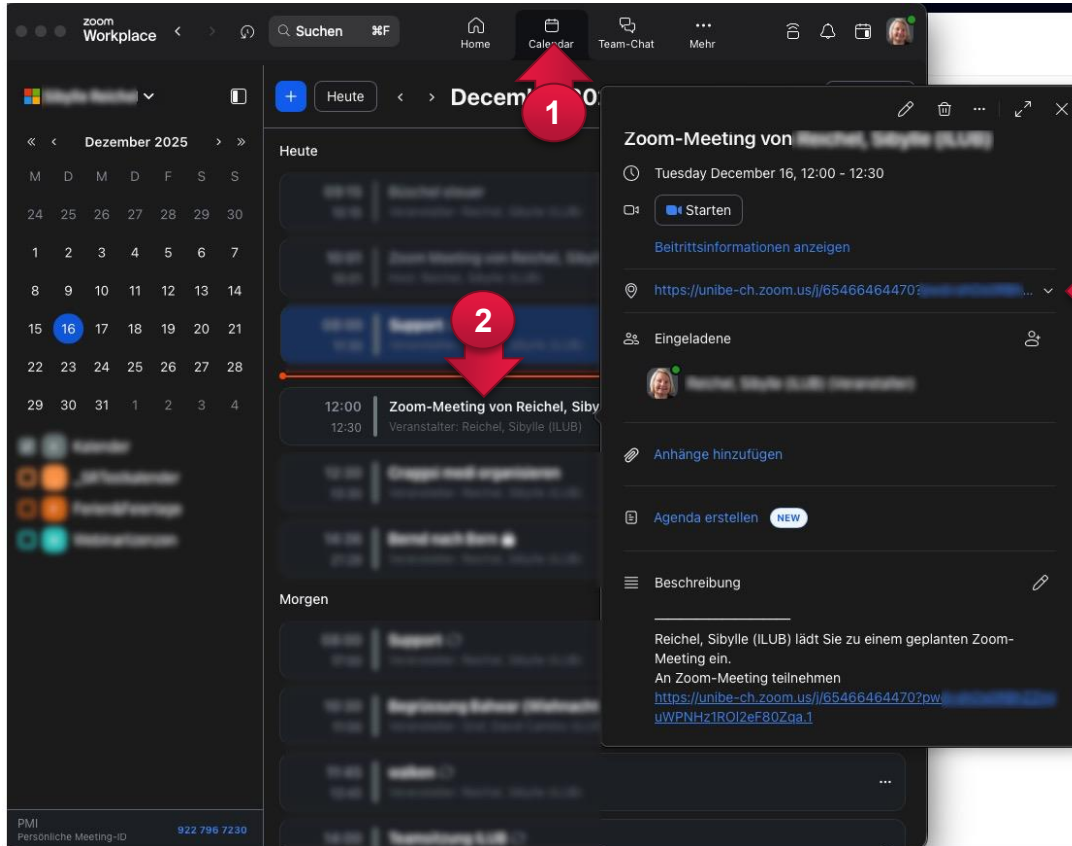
zoom Workplace

Suchen ⌘F

Home

Calendar

Team-Chat

Mehr

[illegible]

+ Heute < > Decemb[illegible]

Heute

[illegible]

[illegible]

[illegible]

12:00 12:30 Zoom-Meeting von Reichel, Siby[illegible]
Veranstalter: Reichel, Sibylle (ILUB)

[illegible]

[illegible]

Morgen

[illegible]

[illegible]

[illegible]

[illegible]

1

2

« ‹ Dezember 2025 › »

| M | D | M | D | F | S | S |
|---|---|---|---|---|---|---|
| 24 | 25 | 26 | 27 | 28 | 29 | 30 |
| 1 | 2 | 3 | 4 | 5 | 6 | 7 |
| 8 | 9 | 10 | 11 | 12 | 13 | 14 |
| 15 | 16 | 17 | 18 | 19 | 20 | 21 |
| 22 | 23 | 24 | 25 | 26 | 27 | 28 |
| 29 | 30 | 31 | 1 | 2 | 3 | 4 |

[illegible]

PMI
Persönliche Meeting-ID 922 796 7230

Zoom-Meeting von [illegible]

Tuesday December 16, 12:00 - 12:30

Starten

Beitrittsinformationen anzeigen

https://unibe-ch.zoom.us/j/65466464470?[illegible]...

Eingeladene

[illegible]

Anhänge hinzufügen

Agenda erstellen NEW

Beschreibung

Reichel, Sibylle (ILUB) lädt Sie zu einem geplanten Zoom-Meeting ein.
An Zoom-Meeting teilnehmen
https://unibe-ch.zoom.us/j/65466464470?pw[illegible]uWPNHz1ROI2eF80Zqa.1